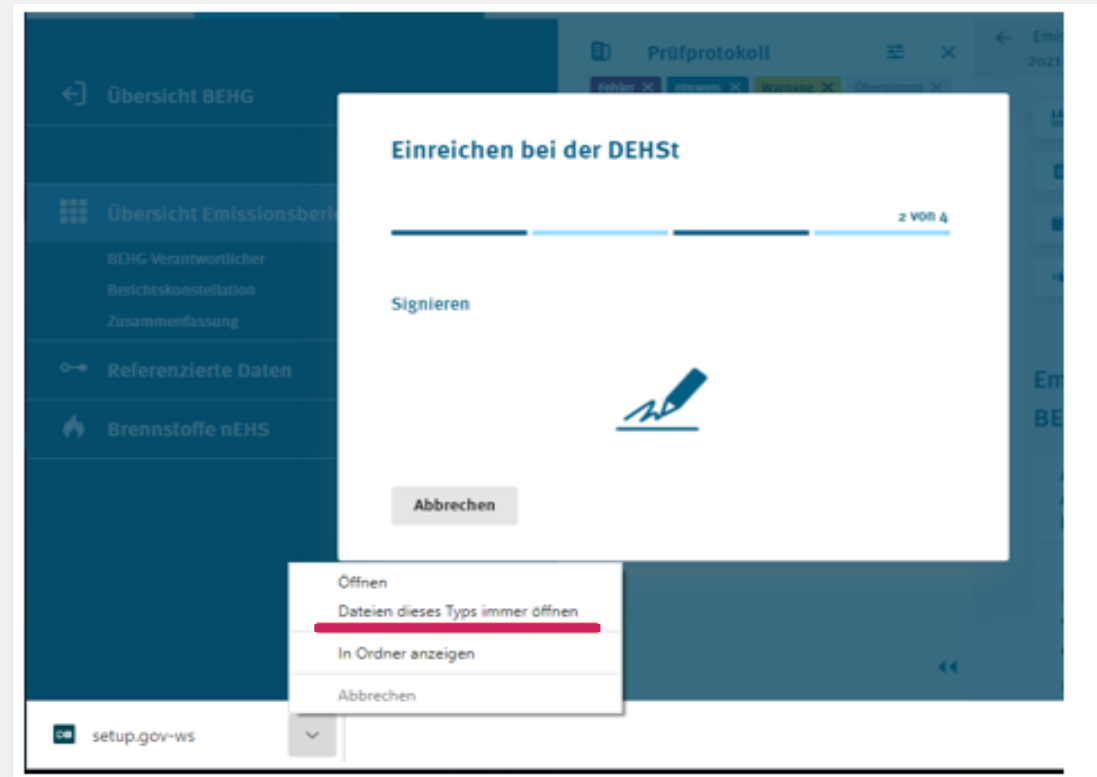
Übersicht BEHG

Übersicht Emissionsberi

BEHG-Verantwortlicher

Berichtskonstellation

Zusammenfassung

Referenzierte Daten

Brennstoffe nEHS

Prüfprotokoll

Fehler ✕ Hinweis ✕ Warnung ✕ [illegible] ✕

Emi
2021

Em
BE

Einreichen bei der DEHSt

2 von 4

Signieren

Abbrechen

Öffnen

Dateien dieses Typs immer öffnen

In Ordner anzeigen

Abbrechen

setup.gov-ws